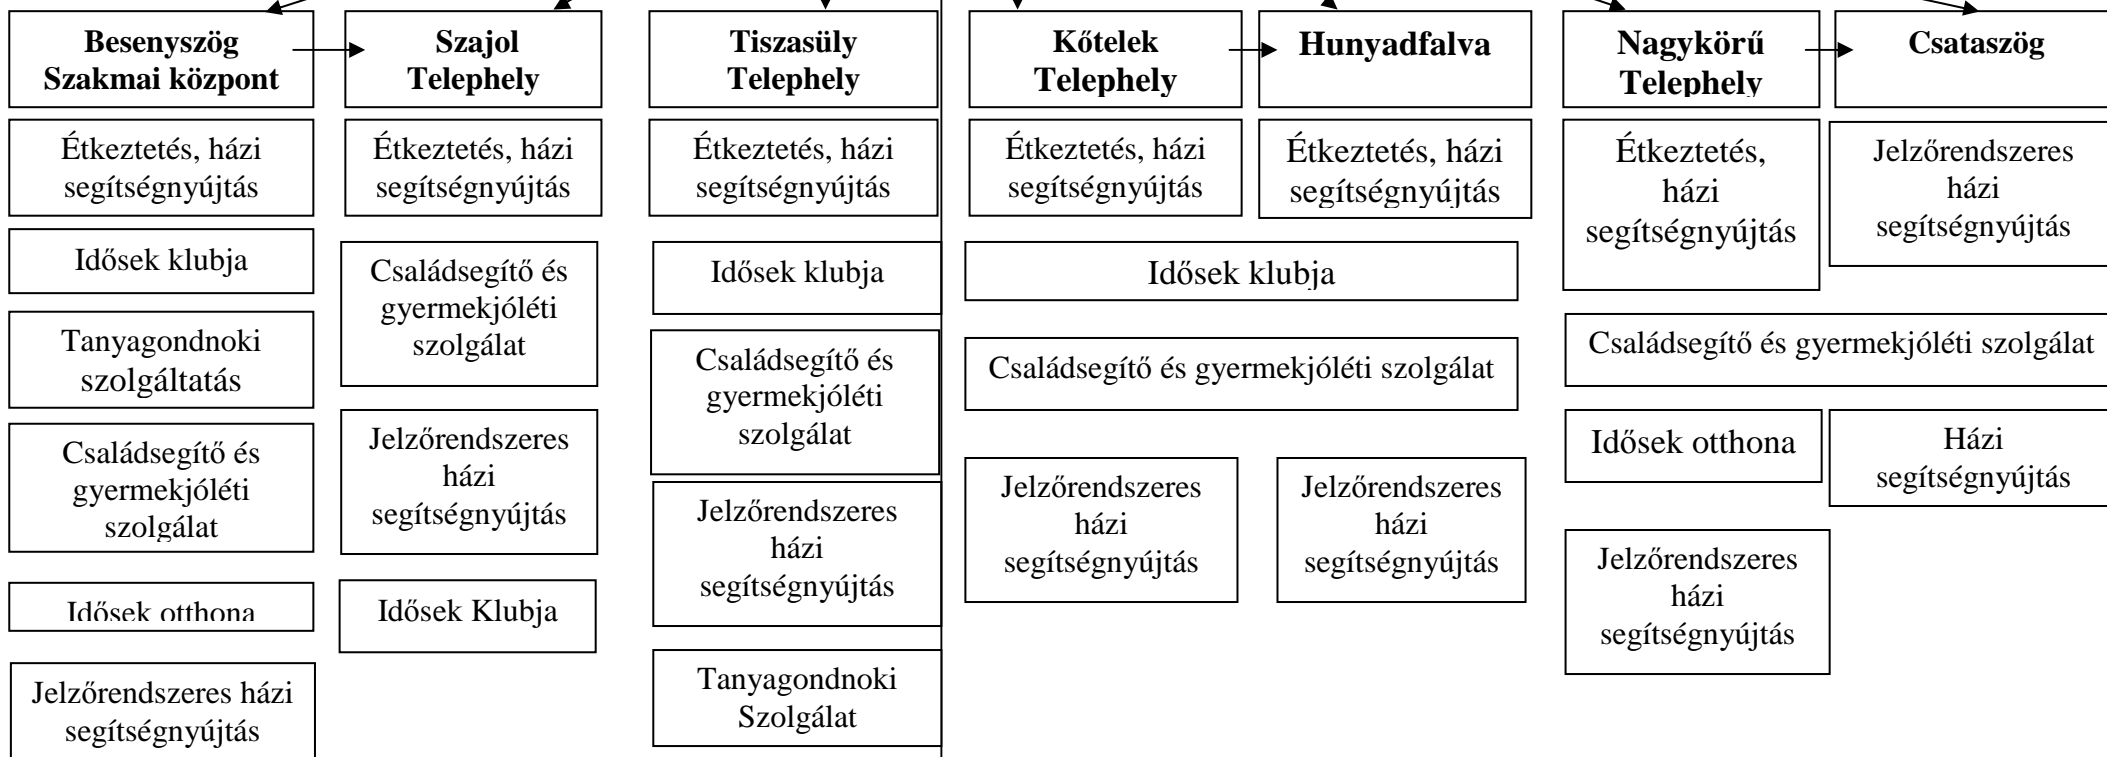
Besenyszög Szakmai központ

Étkeztetés, házi segítségnyújtás

Idősek klubja

Tanyagondnoki szolgáltatás

Családsegítő és gyermekjóléti szolgálat

Idősek otthona

Jelzőrendszeres házi segítségnyújtás

Szajol Telephely

Étkeztetés, házi segítségnyújtás

Családsegítő és gyermekjóléti szolgálat

Jelzőrendszeres házi segítségnyújtás

Idősek Klubja

Tiszasüly Telephely

Étkeztetés, házi segítségnyújtás

Idősek klubja

Családsegítő és gyermekjóléti szolgálat

Jelzőrendszeres házi segítségnyújtás

Tanyagondnoki Szolgálat

Kőtelek Telephely

Étkeztetés, házi segítségnyújtás

Hunyadfalva

Étkeztetés, házi segítségnyújtás

Idősek klubja

Családsegítő és gyermekjóléti szolgálat

Jelzőrendszeres házi segítségnyújtás

Jelzőrendszeres házi segítségnyújtás

Nagykörű Telephely

Étkeztetés, házi segítségnyújtás

Csataszög

Jelzőrendszeres házi segítségnyújtás

Családsegítő és gyermekjóléti szolgálat

Idősek otthona

Házi segítségnyújtás

Jelzőrendszeres házi segítségnyújtás